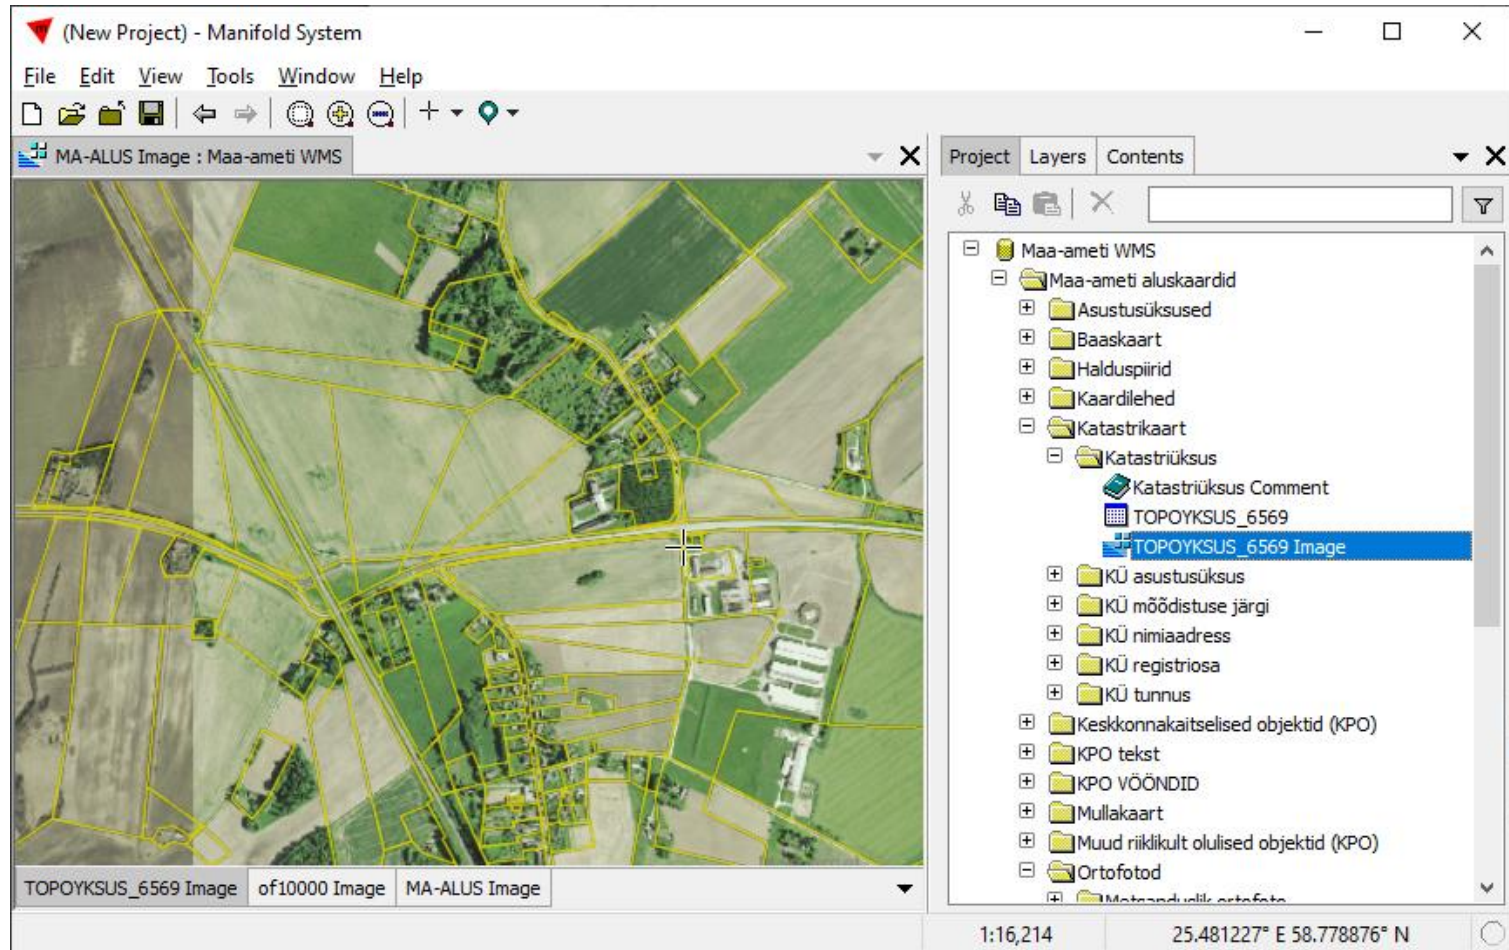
(New Project) - Manifold System

File Edit View Tools Window Help

MA-ALUS Image : Maa-ameti WMS

Project Layers Contents

Maa-ameti WMS
Maa-ameti aluskaardid
Asustusüksused
Baaskaart
Halduspiirid
Kaardilehed
Katastrikaart
Katastriüksus
Katastriüksus Comment
TOPOYKSUS_6569
TOPOYKSUS_6569 Image
KÜ asustusüksus
KÜ mõõdistuse järgi
KÜ nimiaadress
KÜ registriosa
KÜ tunnus
Keskkonnakaitselised objektid (KPO)
KPO tekst
KPO VÖÖNDID
Mullakaart
Muud riiklikult olulised objektid (KPO)
Ortofotod
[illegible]

TOPOYKSUS_6569 Image of10000 Image MA-ALUS Image

1:16,214 25.481227° E 58.778876° N